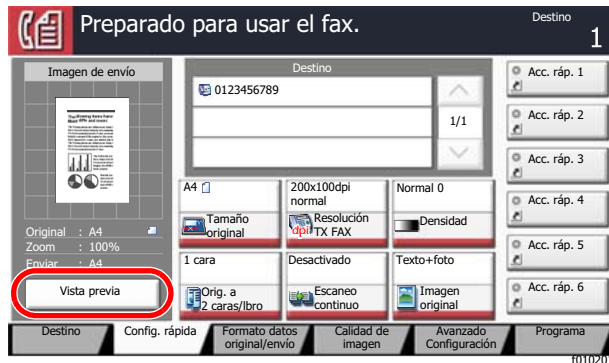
Preparado para usar el fax.

Destino
1

Imagen de envío

Original : A4
Zoom : 100%
Enviar : A4

Vista previa

Destino
0123456789

1/1

Acc. ráp. 1
Acc. ráp. 2
Acc. ráp. 3
Acc. ráp. 4
Acc. ráp. 5
Acc. ráp. 6

A4
Tamaño original

200x100dpi normal
Resolución TX FAX

Normal 0
Densidad

1 cara
Orig. a 2 caras/libro

Desactivado
Escaneo continuo

Texto+foto
Imagen original

Destino
Config. rápida
Formato datos original/envío
Calidad de imagen
Avanzado Configuración
Programa

f01020